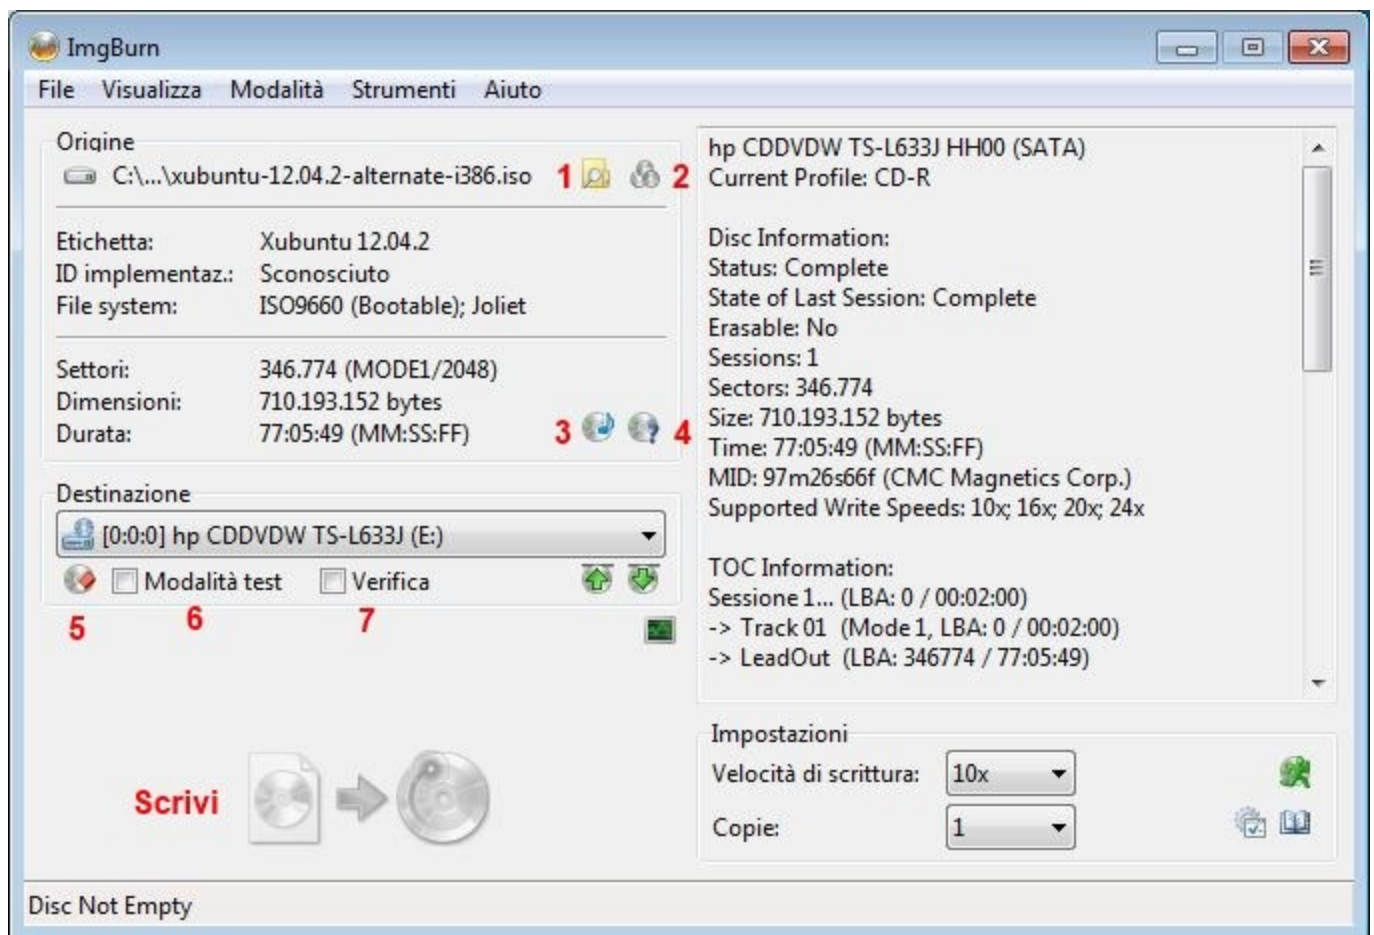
ImgBurn

File Visualizza Modalità Strumenti Aiuto

Origine
C:\...\xubuntu-12.04.2-alternate-i386.iso 1 2

Etichetta: Xubuntu 12.04.2
ID implementaz.: Sconosciuto
File system: ISO9660 (Bootable); Joliet

Settori: 346.774 (MODE1/2048)
Dimensioni: 710.193.152 bytes
Durata: 77:05:49 (MM:SS:FF) 3 4

Destinazione
[0:0:0] hp CDDVDW TS-L633J (E:)
Modalità test Verifica
5 6 7

hp CDDVDW TS-L633J HH00 (SATA)
Current Profile: CD-R

Disc Information:
Status: Complete
State of Last Session: Complete
Erasable: No
Sessions: 1
Sectors: 346.774
Size: 710.193.152 bytes
Time: 77:05:49 (MM:SS:FF)
MID: 97m26s66f (CMC Magnetics Corp.)
Supported Write Speeds: 10x; 16x; 20x; 24x

TOC Information:
Sessione 1... (LBA: 0 / 00:02:00)
-> Track 01 (Mode 1, LBA: 0 / 00:02:00)
-> LeadOut (LBA: 346774 / 77:05:49)

Impostazioni
Velocità di scrittura: 10x
Copie: 1

Scrivi

Disc Not Empty